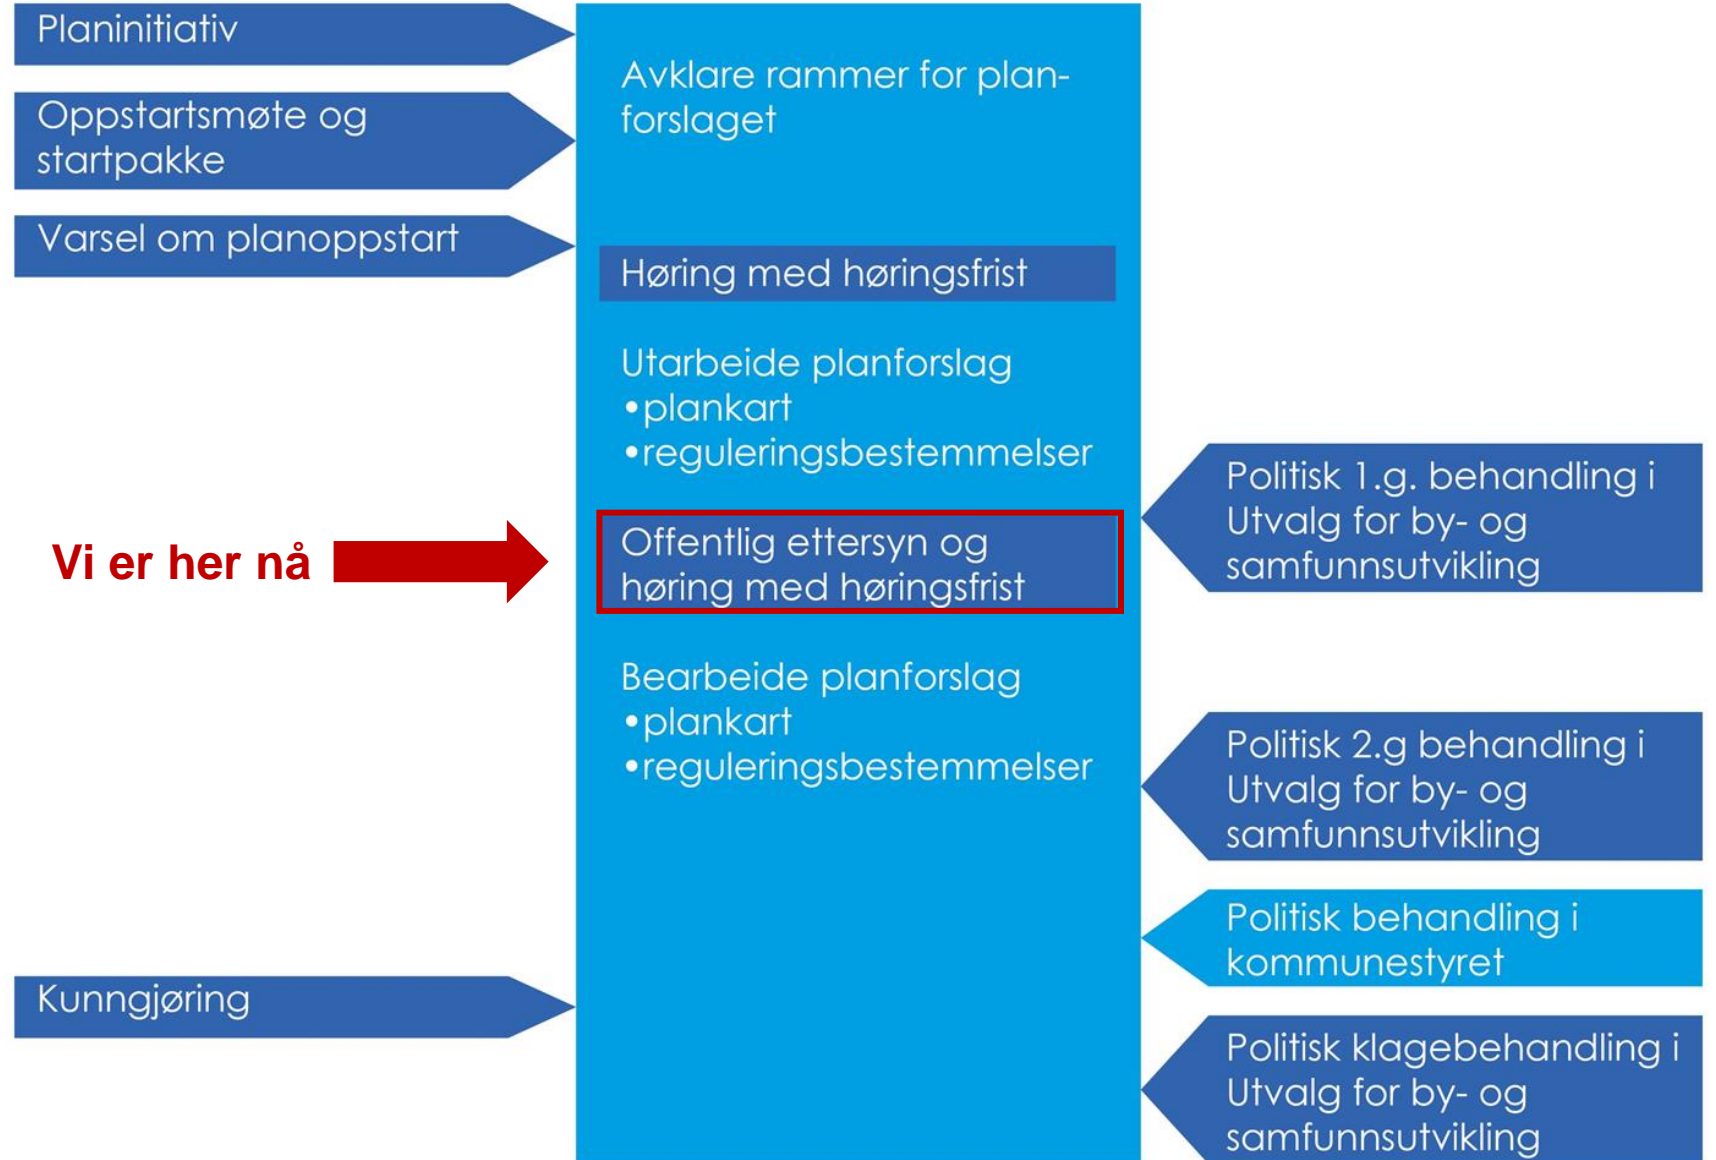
Planinitiativ

Oppstartsmøte og startpakke

Varsel om planoppstart

Avklare rammer for planforslaget

Høring med høringsfrist

Utarbeide planforslag
•plankart
•reguleringsbestemmelser

Politisk 1.g. behandling i Utvalg for by- og samfunnsutvikling

Vi er her nå

Offentlig ettersyn og høring med høringsfrist

Bearbeide planforslag
•plankart
•reguleringsbestemmelser

Politisk 2.g behandling i Utvalg for by- og samfunnsutvikling

Politisk behandling i kommunestyret

Kunngjøring

Politisk klagebehandling i Utvalg for by- og samfunnsutvikling